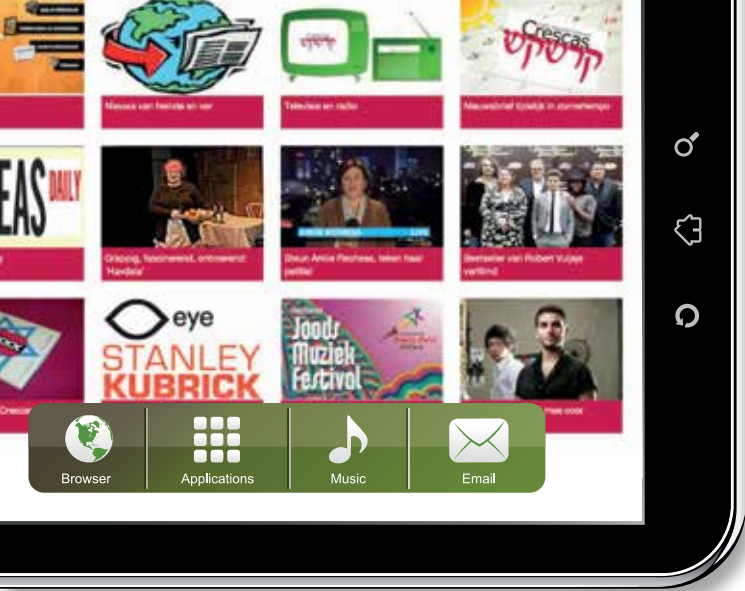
Nieuws van heinde en ver

Televisie en radio

Crescas

Nieuwsbrief tijdelijk in zomertempo

EAS DAILY

Grappig, fascinerend, ontroerend: 'Havdala'

Steun Anke Rachels, teken haar petitie

Bestseller van Robert Vuijsje verfilmd

eye

STANLEY KUBRICK

Joods Muziek Festival

Cresca

mee ooit

Browser

Applications

Music

Email